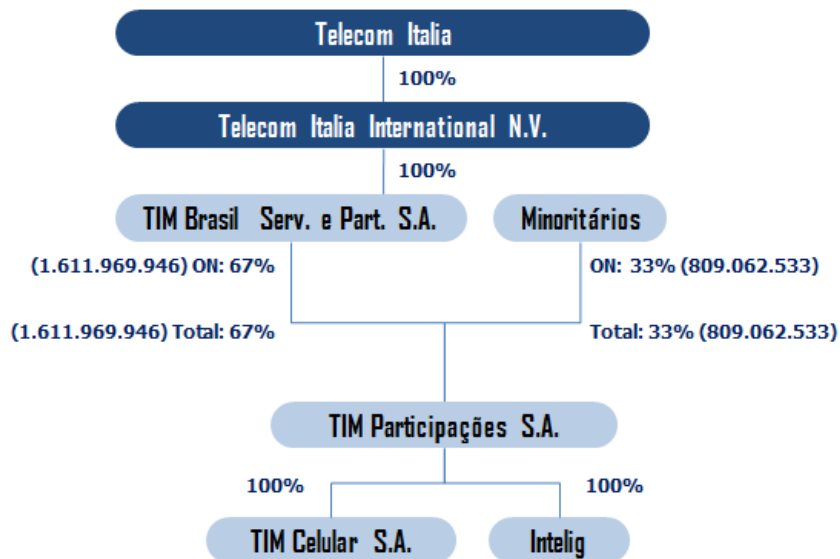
Telecom Italia

100%

Telecom Italia International N.V.

100%

TIM Brasil Serv. e Part. S.A.

Minoritários

(1.611.969.946) ON: 67%

ON: 33% (809.062.533)

(1.611.969.946) Total: 67%

Total: 33% (809.062.533)

TIM Participações S.A.

100%

100%

TIM Celular S.A.

Intelig